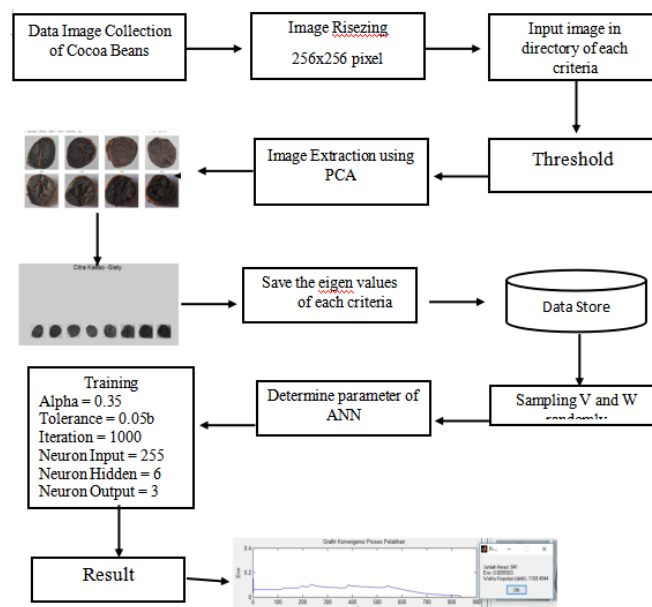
Data Image Collection of Cocoa Beans

Image Risezing
256x256 pixel

Input image in directory of each criteria

Threshold

Image Extraction using PCA

Citra Kakao -Slaty

Save the eigen values of each criteria

Data Store

Sampling V and W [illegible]

Determine parameter of ANN

Training
Alpha = 0.35
Tolerance = 0.05b
Iteration = 1000
Neuron Input = 255
Neuron Hidden = 6
Neuron Output = 3

Result

Grafik Konvergensi Proses Pelatihan

0 100 200 300 400 500 600 700 800 900

Jumlah Iterasi: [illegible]
Error: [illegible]
Waktu Pelatihan (detik): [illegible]

OK